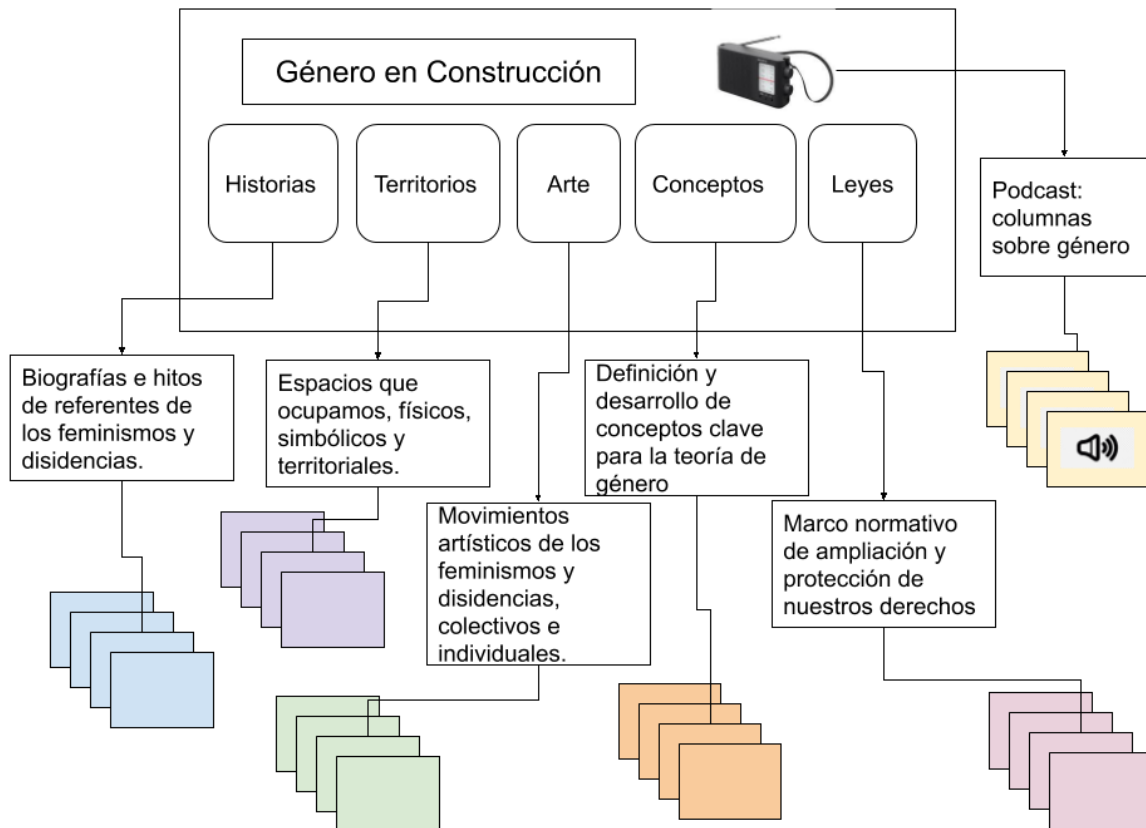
Género en Construcción

Historias

Territorios

Arte

Conceptos

Leyes

Podcast: columnas sobre género

Biografías e hitos de referentes de los feminismos y disidencias.

Espacios que ocupamos, físicos, simbólicos y territoriales.

Definición y desarrollo de conceptos clave para la teoría de género

Movimientos artísticos de los feminismos y disidencias, colectivos e individuales.

Marco normativo de ampliación y protección de nuestros derechos